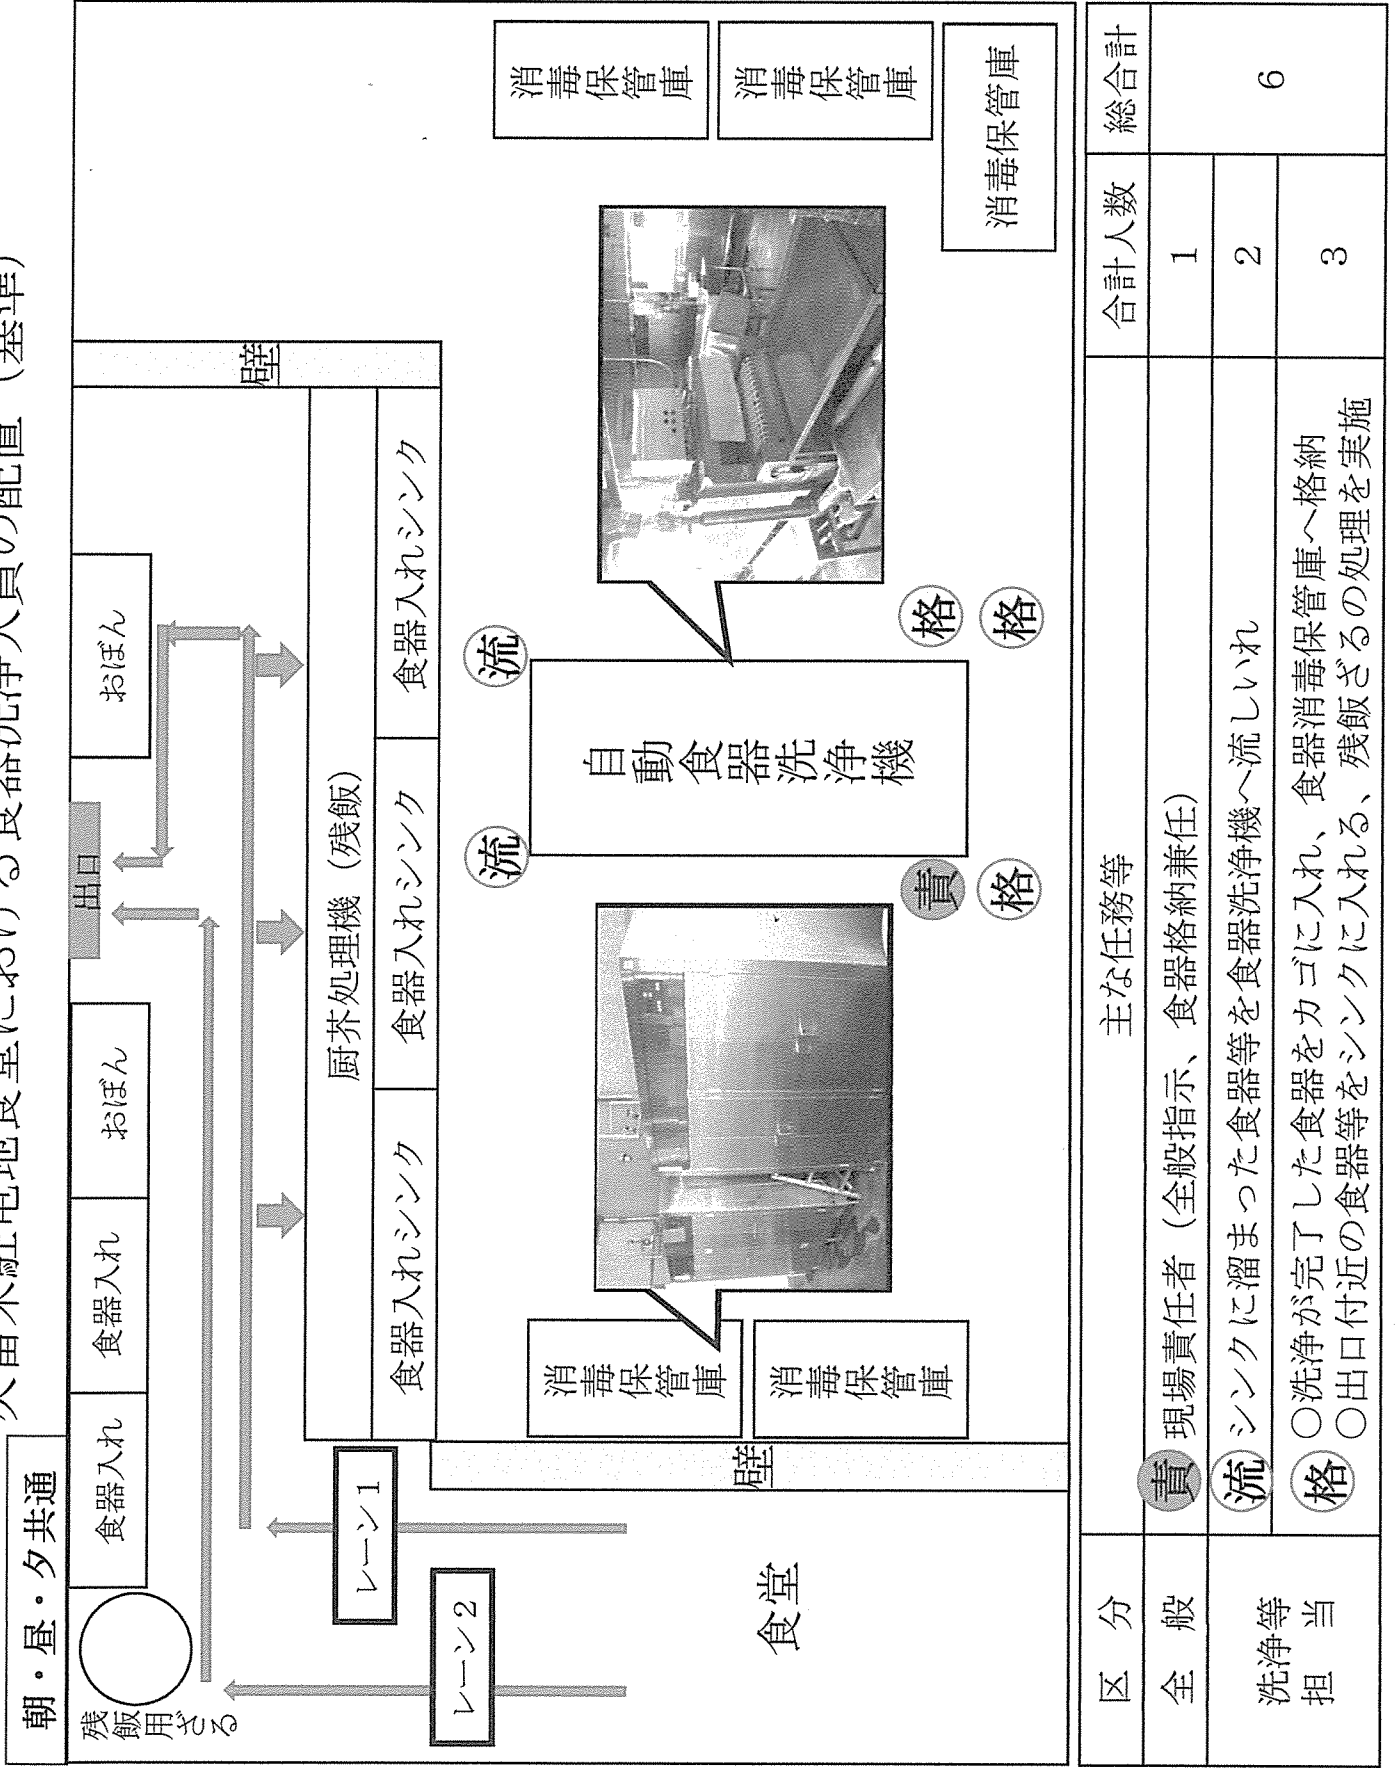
久留米駐屯地食堂における食器洗浄人員の配置（基準）

朝・昼・夕共通

残飯用ざる

食器入れ

食器入れ

おぼん

出口

おぼん

壁

厨芥処理機（残飯）

食器入れシンク

食器入れシンク

食器入れシンク

消毒保管庫

消毒保管庫

消毒保管庫

消毒保管庫

消毒保管庫

流

流

自動食器洗浄機

責

格

格

格

レーン1

レーン2

壁

食堂

| 区分 | 主な任務等 | 合計人数 | 総合計 |
|---|---|---|---|
| 全般 | 責 現場責任者（全般指示、食器格納兼任） | 1 | 6 |
| 洗浄等担当 | 流 シンクに溜まった食器等を食器洗浄機へ流しいれ | 2 | |
| | 格 ○洗浄が完了した食器をカゴに入れ、食器消毒保管庫へ格納 ○出口付近の食器等をシンクに入れる、残飯ざるの処理を実施 | 3 | |